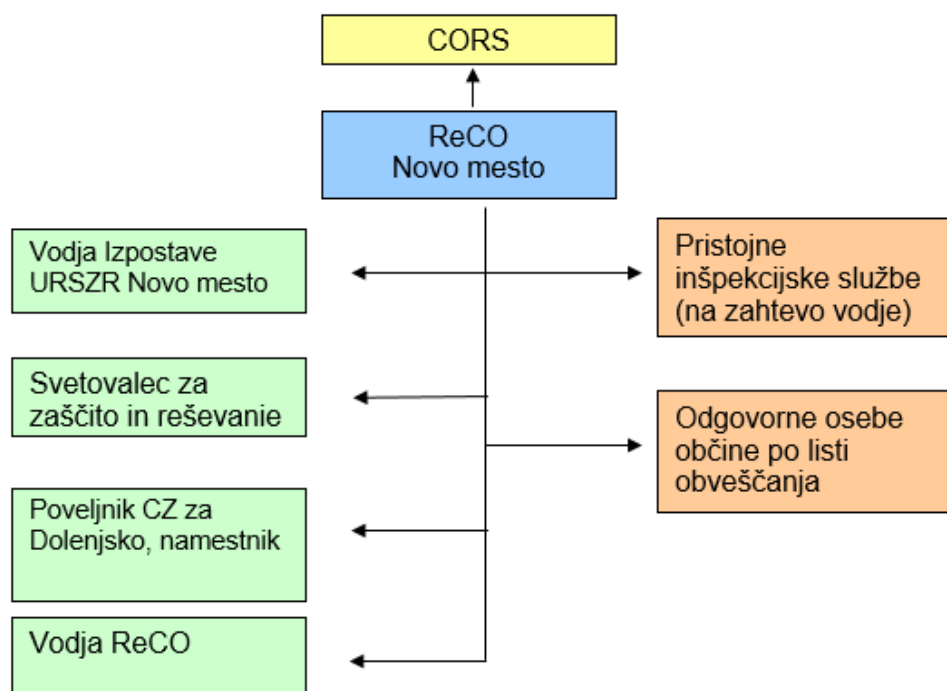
CORS

ReCO
Novo mesto

Vodja Izpostave URSZR Novo mesto

Pristojne inšpekcijske službe (na zahtevo vodje)

Svetovalec za zaščito in reševanie

Odgovorne osebe občine po listi obveščanja

Poveljnik CZ za Dolenjsko, namestnik

Vodja ReCO